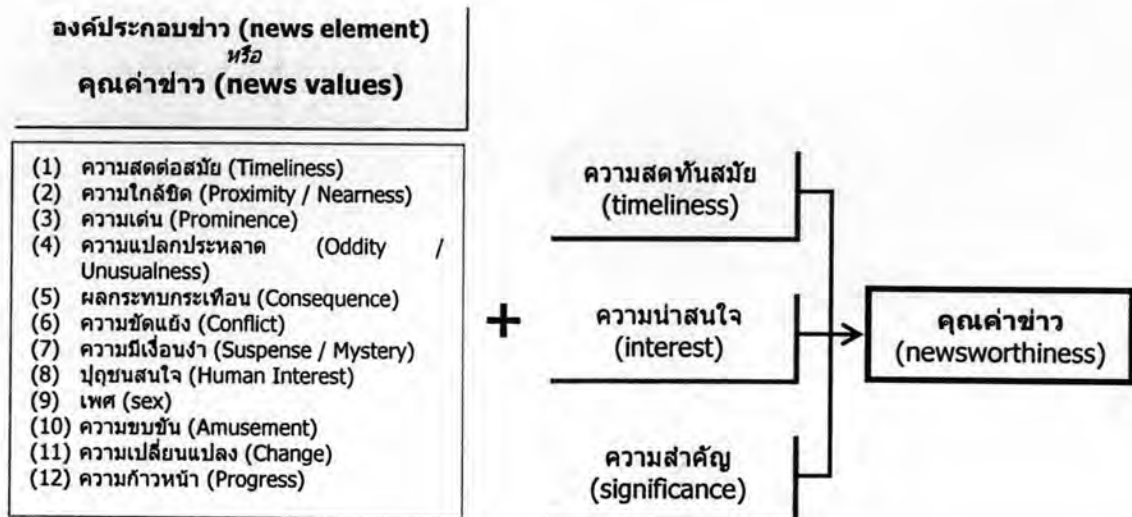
องค์ประกอบข่าว (news element)
หรือ
คุณค่าข่าว (news values)

(1) ความสดต่อสมัย (Timeliness)
(2) ความใกล้ชิด (Proximity / Nearness)
(3) ความเด่น (Prominence)
(4) ความแปลกประหลาด (Oddity / Unusualness)
(5) ผลกระทบกระเทือน (Consequence)
(6) ความขัดแย้ง (Conflict)
(7) ความมีเงื่อนงำ (Suspense / Mystery)
(8) ปุถุชนสนใจ (Human Interest)
(9) เพศ (sex)
(10) ความขบขัน (Amusement)
(11) ความเปลี่ยนแปลง (Change)
(12) ความก้าวหน้า (Progress)

+

ความสดทันสมัย
(timeliness)

ความน่าสนใจ
(interest)

ความสำคัญ
(significance)

คุณค่าข่าว
(newsworthiness)